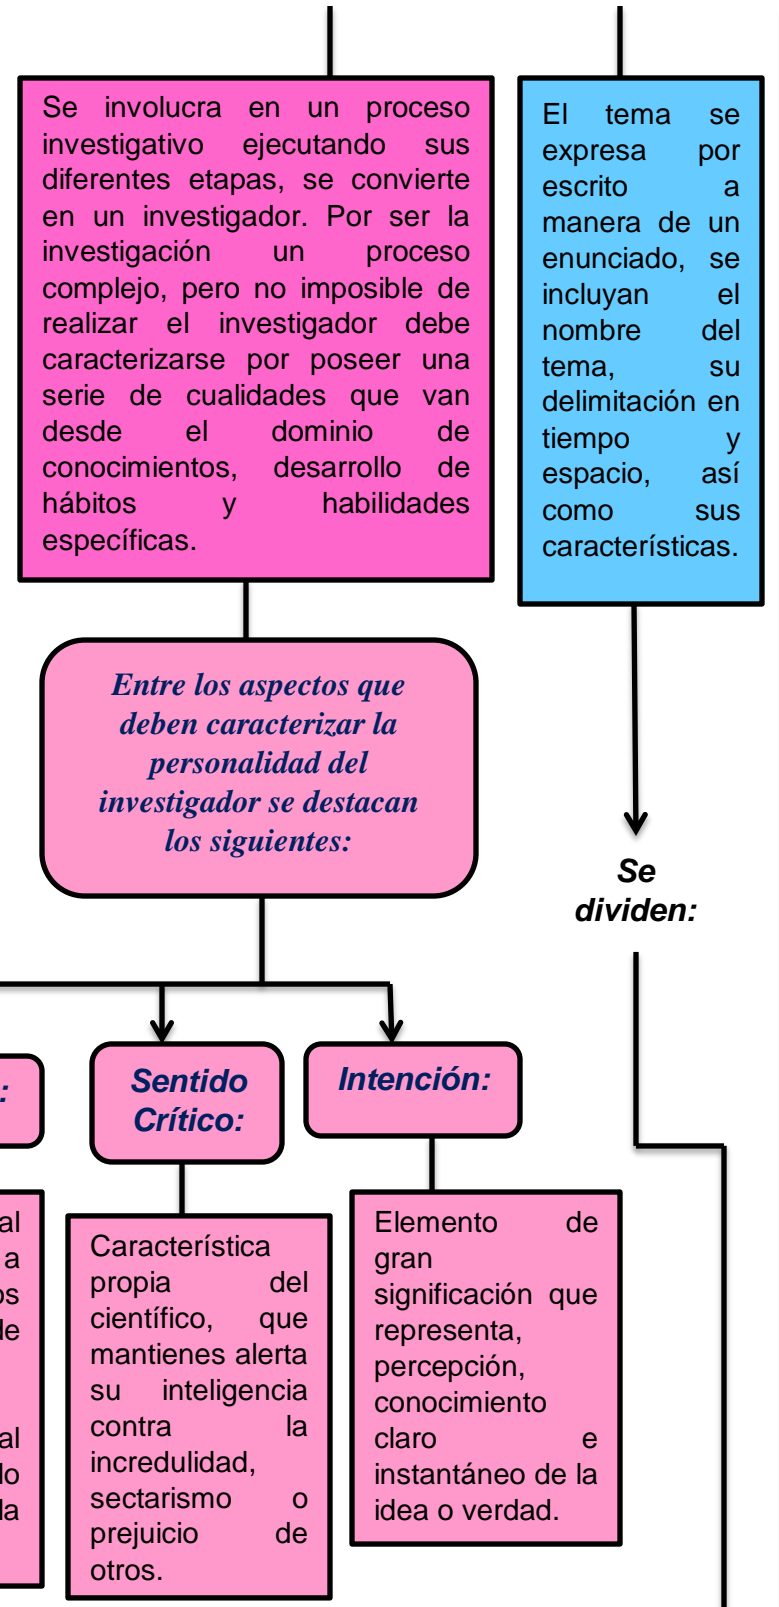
Se involucra en un proceso investigativo ejecutando sus diferentes etapas, se convierte en un investigador. Por ser la investigación un proceso complejo, pero no imposible de realizar el investigador debe caracterizarse por poseer una serie de cualidades que van desde el dominio de conocimientos, desarrollo de hábitos y habilidades específicas.

El tema se expresa por escrito a manera de un enunciado, se incluyan el nombre del tema, su delimitación en tiempo y espacio, así como sus características.

Entre los aspectos que deben caracterizar la personalidad del investigador se destacan los siguientes:

Se dividen:

:

Sentido Crítico:

Intención:

al
a
os
le

al
lo
la

Característica propia del científico, que mantienes alerta su inteligencia contra la incredulidad, sectarismo o prejuicio de otros.

Elemento de gran significación que representa, percepción, conocimiento claro e instantáneo de la idea o verdad.